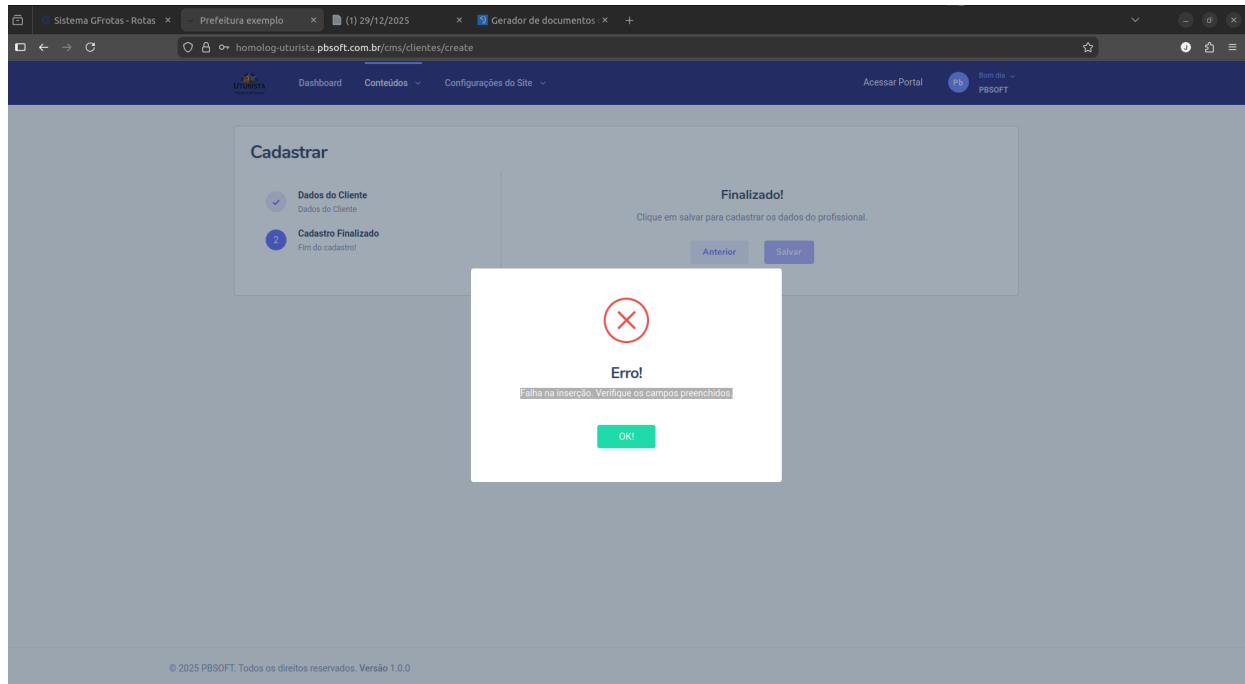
Sistema GFrotas - Rotas ×
Prefeitura exemplo ×
(1) 29/12/2025 ×
Gerador de documentos ×
+

homolog-uturista.pbsoft.com.br/cms/clientes/create

UTURISTA
Dashboard
Conteúdos
Configurações do Site
Acessar Portal
Pb
Bom dia
PBSOFT

Cadastrar

Dados do Cliente
Dados do Cliente

2
Cadastro Finalizado
Fim do cadastro!

Finalizado!
Clique em salvar para cadastrar os dados do profissional.
Anterior
Salvar

Erro!
Falha na inserção. Verifique os campos preenchidos.
OK!

© 2025 PBSOFT. Todos os direitos reservados. Versão 1.0.0